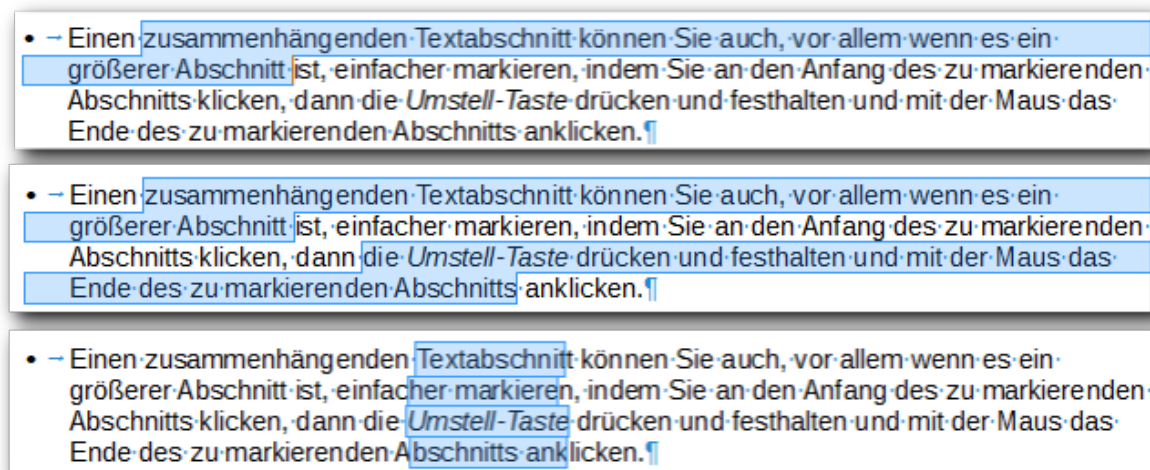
• Einen zusammenhängenden Textabschnitt können Sie auch, vor allem wenn es ein größerer Abschnitt ist, einfacher markieren, indem Sie an den Anfang des zu markierenden Abschnitts klicken, dann die *Umstell-Taste* drücken und festhalten und mit der Maus das Ende des zu markierenden Abschnitts anklicken.¶

• Einen zusammenhängenden Textabschnitt können Sie auch, vor allem wenn es ein größerer Abschnitt ist, einfacher markieren, indem Sie an den Anfang des zu markierenden Abschnitts klicken, dann die *Umstell-Taste* drücken und festhalten und mit der Maus das Ende des zu markierenden Abschnitts anklicken.¶

• Einen zusammenhängenden Textabschnitt können Sie auch, vor allem wenn es ein größerer Abschnitt ist, einfacher markieren, indem Sie an den Anfang des zu markierenden Abschnitts klicken, dann die *Umstell-Taste* drücken und festhalten und mit der Maus das Ende des zu markierenden Abschnitts anklicken.¶